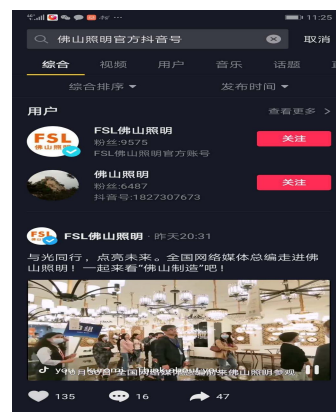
11:25

佛山照明官方抖音号

取消

综合 视频 用户 音乐 话题

综合排序 发布时间

用户

查看更多 >

FSL

FSL佛山照明

粉丝:9575

FSL佛山照明官方账号

关注

佛山照明

粉丝:6487

抖音号:1827307673

关注

FSL

FSL佛山照明 · 昨天20:31

与光同行，点亮未来。全国网络媒体总编走进佛山照明！一起来看"佛山制造"吧！

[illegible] 佛山照明 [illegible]

135

16

47